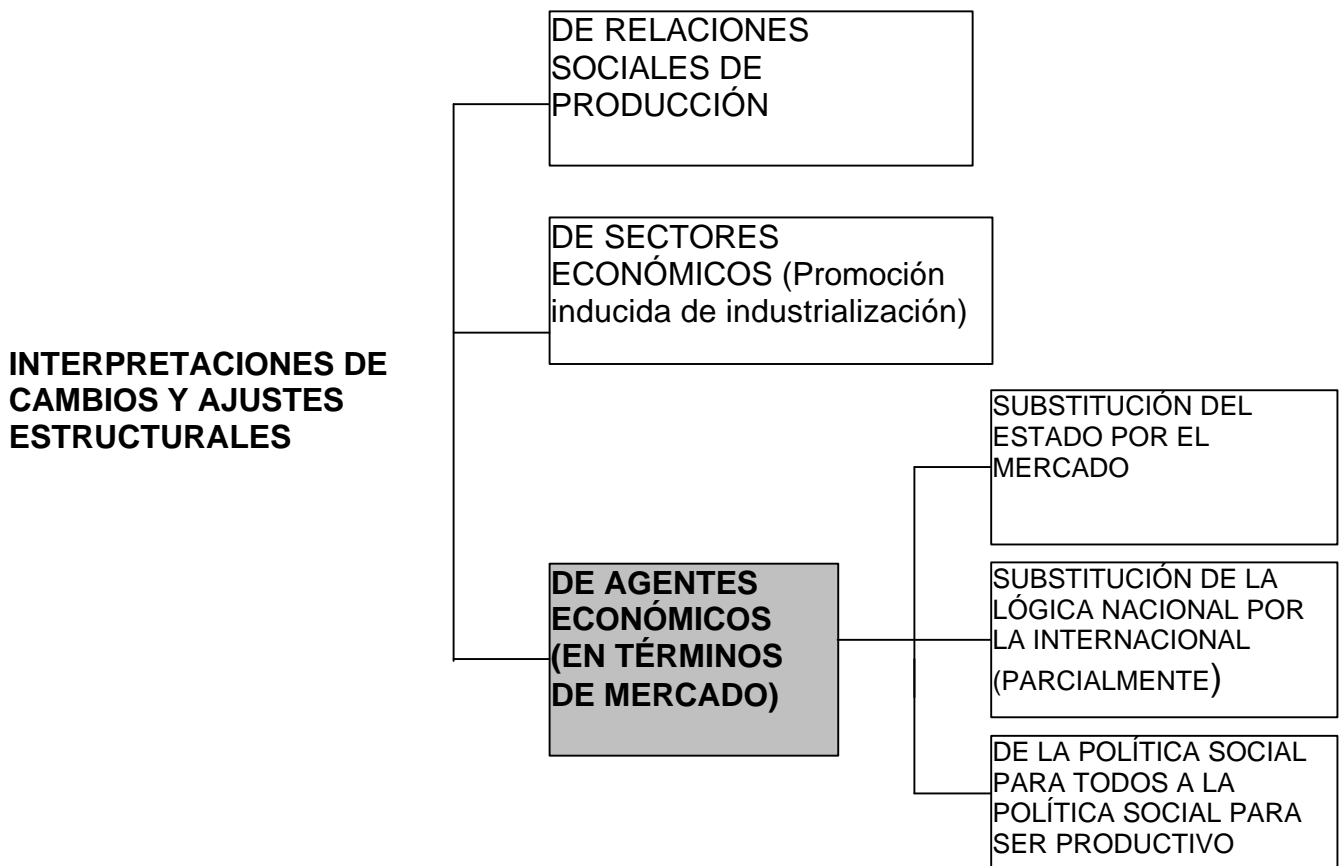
INTERPRETACIONES DE CAMBIOS Y AJUSTES ESTRUCTURALES

DE RELACIONES SOCIALES DE PRODUCCIÓN

DE SECTORES ECONÓMICOS (Promoción inducida de industrialización)

DE AGENTES ECONÓMICOS (EN TÉRMINOS DE MERCADO)

SUBSTITUCIÓN DEL ESTADO POR EL MERCADO

SUBSTITUCIÓN DE LA LÓGICA NACIONAL POR LA INTERNACIONAL (PARCIALMENTE)

DE LA POLÍTICA SOCIAL PARA TODOS A LA POLÍTICA SOCIAL PARA SER PRODUCTIVO